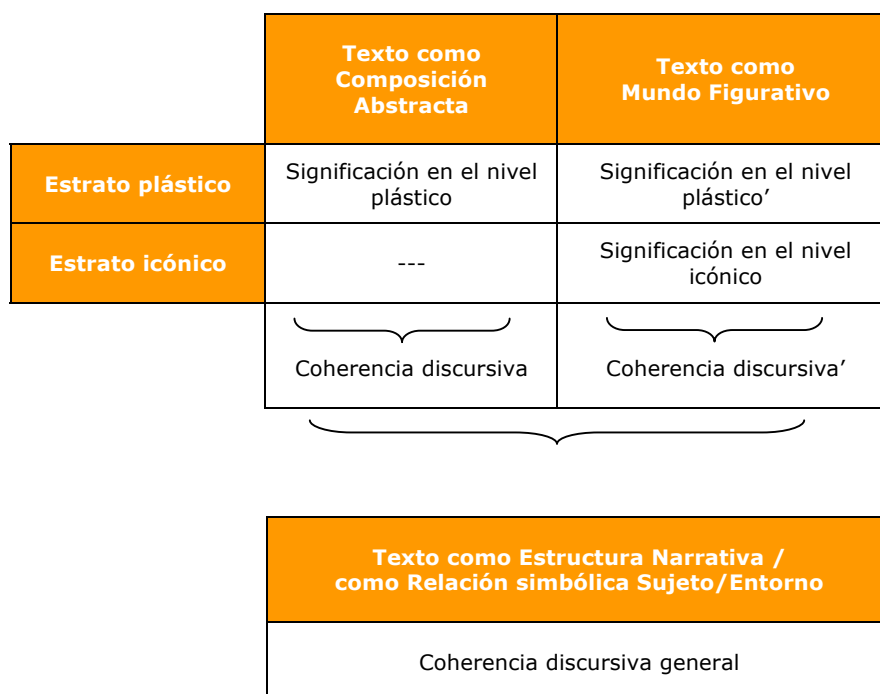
| | Texto como Composición Abstracta | Texto como Mundo Figurativo |
|---|---|---|
| Estrato plástico | Significación en el nivel plástico | Significación en el nivel plástico’ |
| Estrato icónico | --- | Significación en el nivel icónico |
| | Coherencia discursiva | Coherencia discursiva’ |

| Texto como Estructura Narrativa / como Relación simbólica Sujeto/Entorno |
|---|
| Coherencia discursiva general |